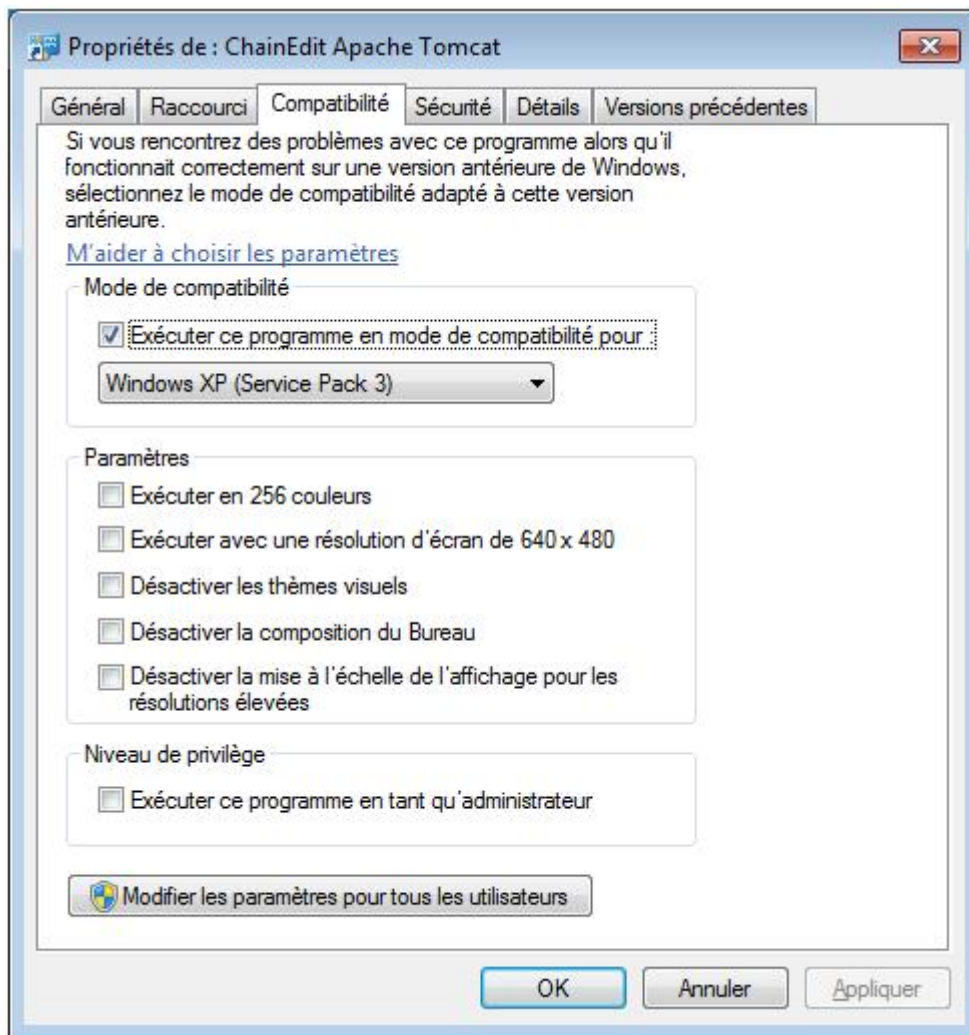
Propriétés de : ChainEdit Apache Tomcat

Général | Raccourci | Compatibilité | Sécurité | Détails | Versions précédentes

Si vous rencontrez des problèmes avec ce programme alors qu'il fonctionnait correctement sur une version antérieure de Windows, sélectionnez le mode de compatibilité adapté à cette version antérieure.

M'aider à choisir les paramètres

Mode de compatibilité

Exécuter ce programme en mode de compatibilité pour :

Windows XP (Service Pack 3)

Paramètres

Exécuter en 256 couleurs

Exécuter avec une résolution d'écran de 640 x 480

Désactiver les thèmes visuels

Désactiver la composition du Bureau

Désactiver la mise à l'échelle de l'affichage pour les résolutions élevées

Niveau de privilège

Exécuter ce programme en tant qu'administrateur

Modifier les paramètres pour tous les utilisateurs

OK | Annuler | Appliquer